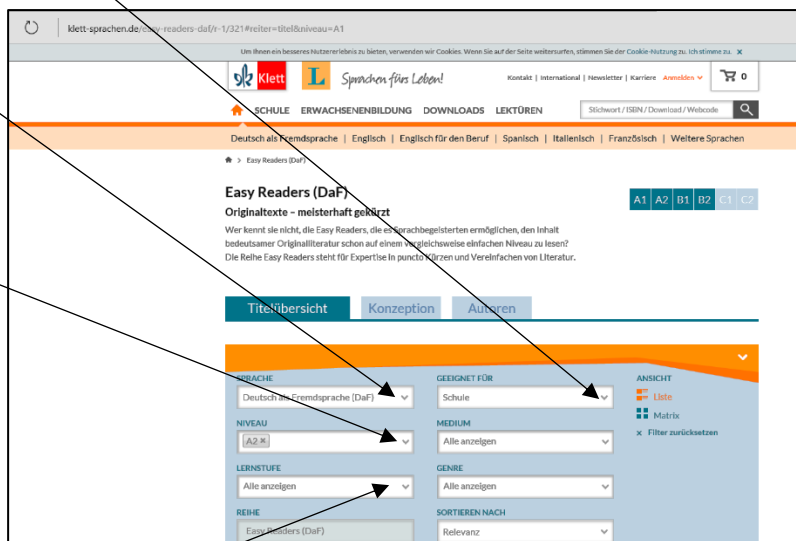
klett-sprachen.de/easy-readers-daf/r-1/321#reiter=titel&niveau=A1

Um Ihnen ein besseres Nutzererlebnis zu bieten, verwenden wir Cookies. Wenn Sie auf der Seite weitersurfen, stimmen Sie der Cookie-Nutzung zu. Ich stimme zu. ×

Klett L Sprachen fürs Leben!

Kontakt | International | Newsletter | Karriere Anmelden 0

SCHULE ERWACHSENENBILDUNG DOWNLOADS LEKTÜREN Stichwort / ISBN / Download / Webcode

Deutsch als Fremdsprache | Englisch | Englisch für den Beruf | Spanisch | Italienisch | Französisch | Weitere Sprachen

> Easy Readers (DaF)

Easy Readers (DaF)

Originaltexte – meisterhaft gekürzt

Wer kennt sie nicht, die Easy Readers, die es Sprachbegeisterten ermöglichen, den Inhalt bedeutsamer Originalliteratur schon auf einem vergleichsweise einfachen Niveau zu lesen? Die Reihe Easy Readers steht für Expertise in puncto Kürzen und Vereinfachen von Literatur.

A1 A2 B1 B2 C1 C2

Titelübersicht Konzeption Autoren

SPRACHE
Deutsch als Fremdsprache (DaF)

GEEIGNET FÜR
Schule

ANSICHT
Liste
Matrix
× Filter zurücksetzen

NIVEAU
A2 ×

MEDIUM
Alle anzeigen

LERNSTUFE
Alle anzeigen

GENRE
Alle anzeigen

REIHE
Easy Readers (DaF)

SORTIEREN NACH
Relevanz